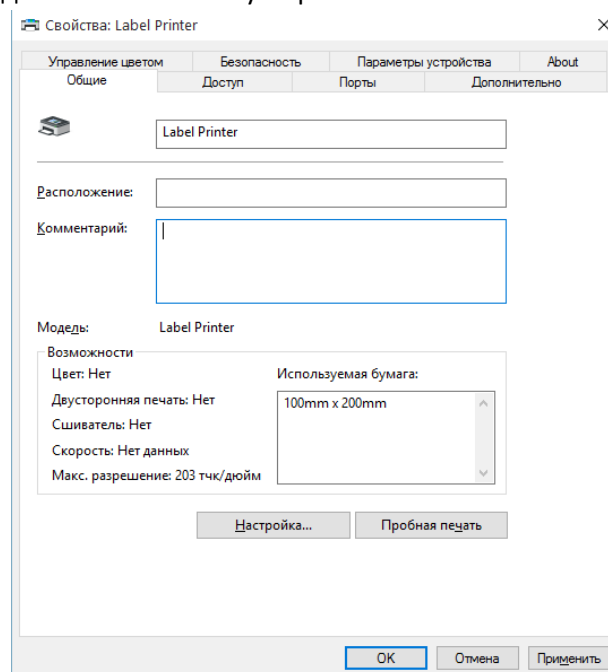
Свойства: Label Printer
×

Управление цветом
Безопасность
Параметры устройства
About
Общие
Доступ
Порты
Дополнительно

Label Printer

Расположение:

Комментарий:

Модель:
Label Printer

Возможности
Цвет: Нет
Двусторонняя печать: Нет
Сшиватель: Нет
Скорость: Нет данных
Макс. разрешение: 203 тчк/дюйм

Используемая бумага:
100mm x 200mm

Настройка...
Пробная печать

OK
Отмена
Применить